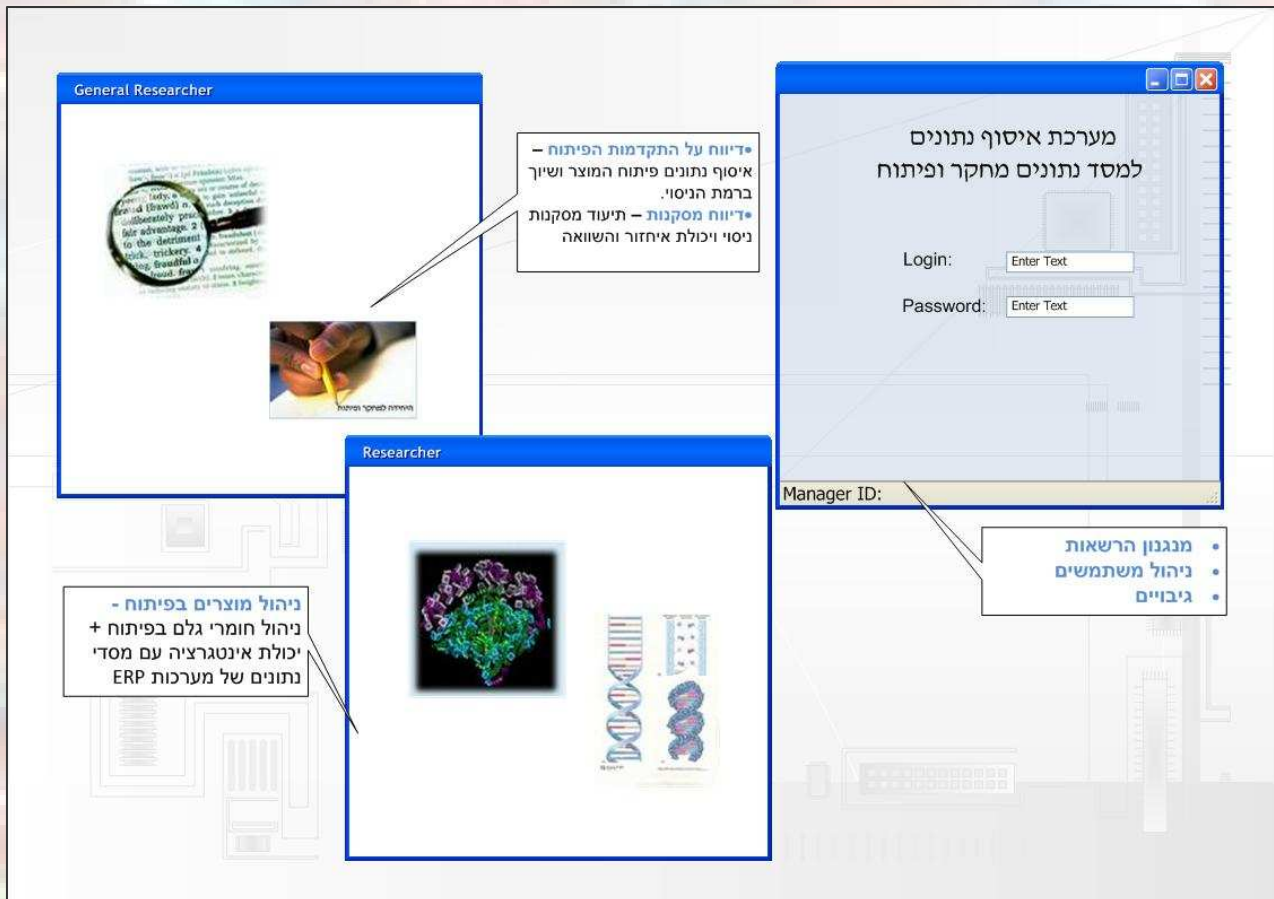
General Researcher

•דיווח על התקדמות הפיתוח – איסוף נתונים פיתוח המוצר ושיוך ברמת הניסוי.
•דיווח מסקנות – תיעוד מסקנות ניסוי ויכולת איחזור והשוואה

מערכת איסוף נתונים
למסד נתונים מחקר ופיתוח

Login: Enter Text

Password: Enter Text

Manager ID:

• מנגנון הרשאות
• ניהול משתמשים
• גיבויים

Researcher

ניהול מוצרים בפיתוח - ניהול חומרי גלם בפיתוח + יכולת אינטגרציה עם מסדי נתונים של מערכות ERP